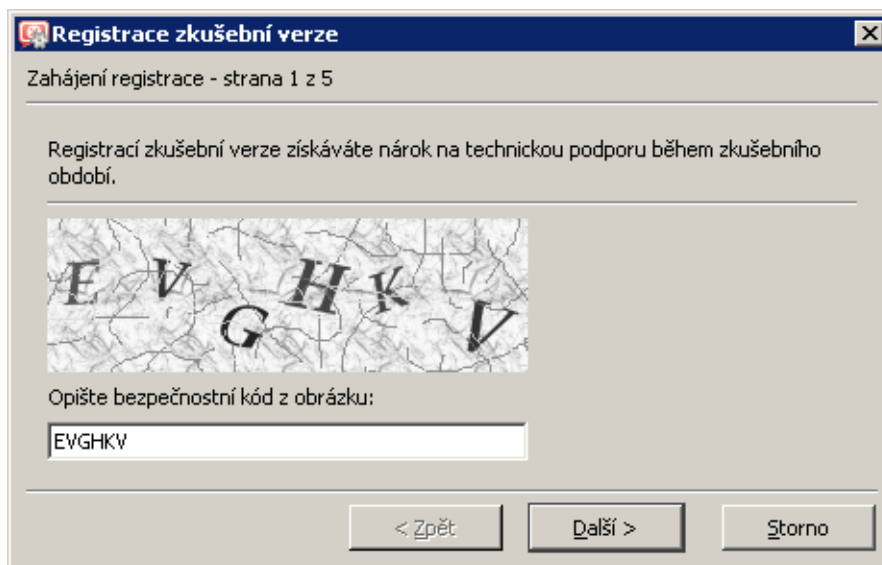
Registrace zkušební verze

Zahájení registrace - strana 1 z 5

Registrací zkušební verze získáváte nárok na technickou podporu během zkušebního období.

E V G H K V

Opište bezpečnostní kód z obrázku:

EVGHKV

< Zpět

Další >

Storno